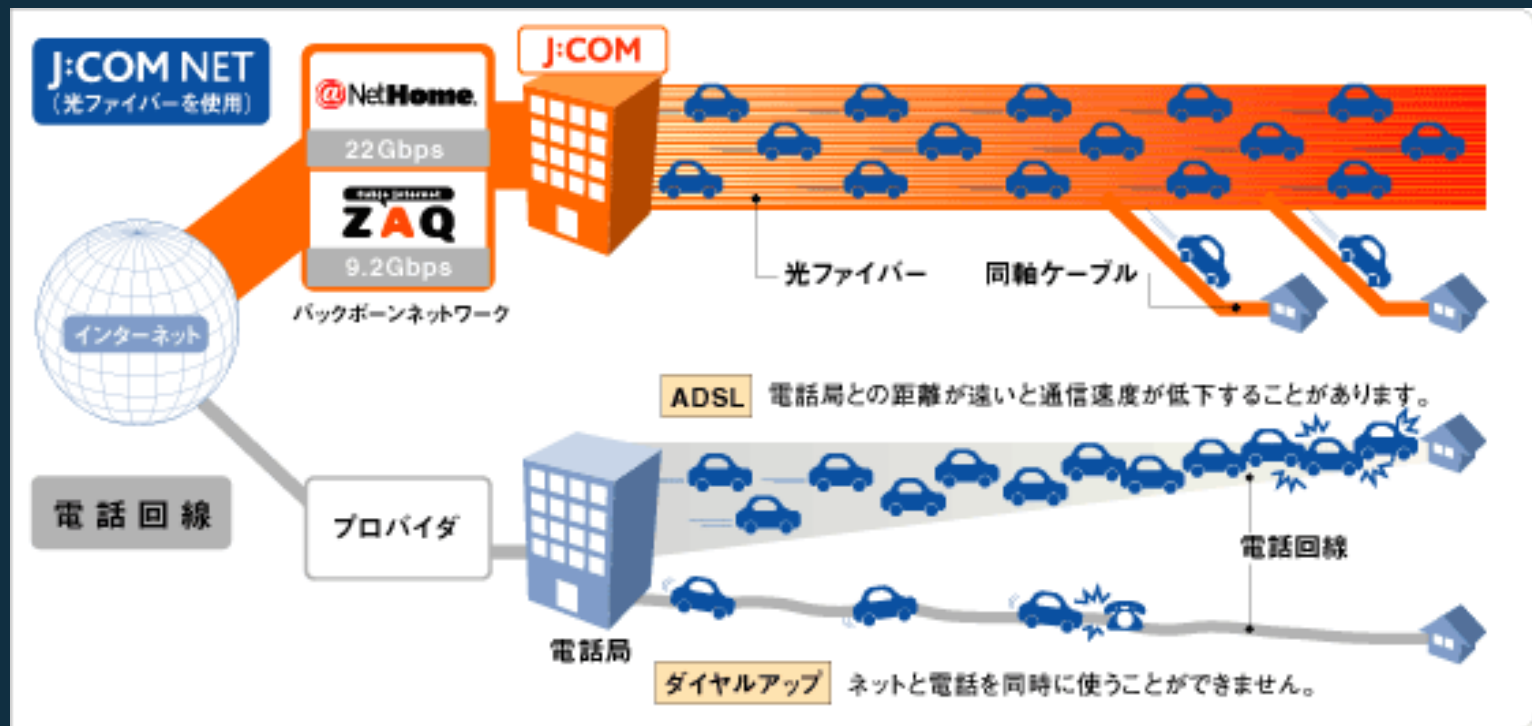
J:COM NET
(光ファイバーを使用)

@NetHome
22Gbps
ZAQ
9.2Gbps
バックボーンネットワーク

J:COM

光ファイバー
同軸ケーブル

インターネット

ADSL 電話局との距離が遠いと通信速度が低下することがあります。

電話回線

プロバイダ

電話局

電話回線

ダイヤルアップ ネットと電話を同時に使うことができません。